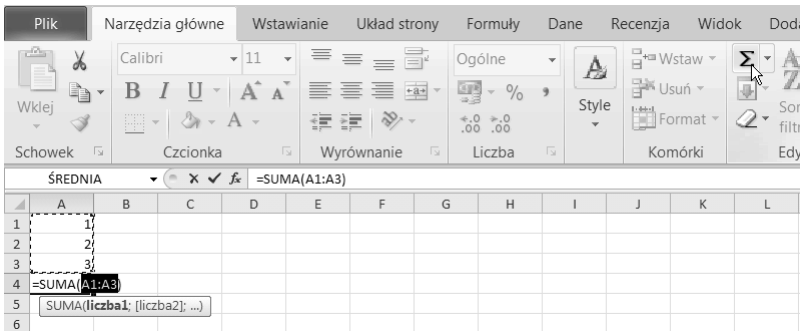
Plik | Narzędzia główne | Wstawianie | Układ strony | Formuły | Dane | Recenzja | Widok | Doda

Wklej | Calibri | 11 | Ogólne | Style | Wstaw | Usuń | Format | Sor filtr

Schowek | Czcionka | Wyrównanie | Liczba | Komórki | Edy

ŚREDNIA | $f_x$ | =SUMA(A1:A3)

| | A | B | C | D | E | F | G | H | I | J | K | L |
|---|---|---|---|---|---|---|---|---|---|---|---|---|
| 1 | 1 | | | | | | | | | | | |
| 2 | 2 | | | | | | | | | | | |
| 3 | 3 | | | | | | | | | | | |
| 4 | =SUMA(A1:A3) | | | | | | | | | | | |
| 5 | SUMA(liczba1; [liczba2]; ...) | | | | | | | | | | | |
| 6 | | | | | | | | | | | | |